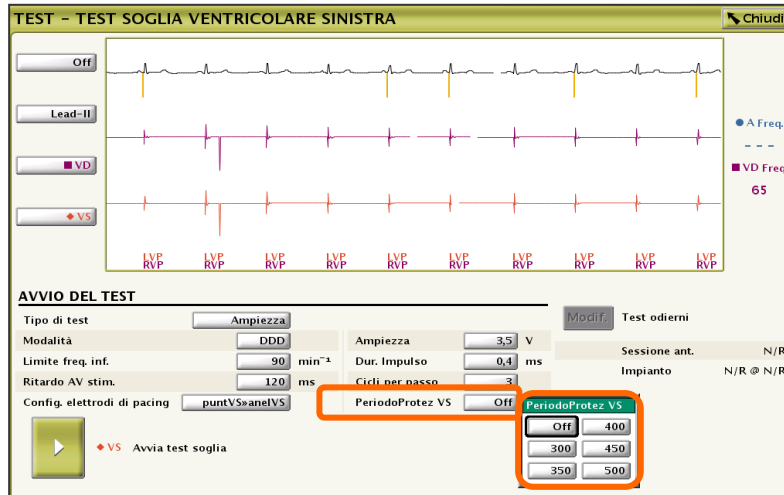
TEST - TEST SOGLIA VENTRICOLARE SINISTRA

Chiudi

Off

Lead-II

VD

VS

LVP RVP LVP RVP LVP RVP LVP RVP LVP RVP LVP RVP LVP RVP LVP RVP LVP RVP LVP RVP

A Freq.
- - -

VD Freq.
65

AVVIO DEL TEST

| Tipo di test | Ampiezza |
|---|---|
| Modalità | DDD |
| Limite freq. inf. | 90 min⁻¹ |
| Ritardo AV stim. | 120 ms |
| Config. elettrodi di pacing | puntVS»anelVS |

| Ampiezza | 3,5 V |
|---|---|
| Dur. Impulso | 0,4 ms |
| Cicli per passo | 3 |
| PeriodoProtez VS | Off |

Modif.

Test odierni

Sessione ant. N/R
Impianto N/R @ N/R

PeriodoProtez VS

| Off | 400 |
|---|---|
| 300 | 450 |
| 350 | 500 |

VS Avvia test soglia